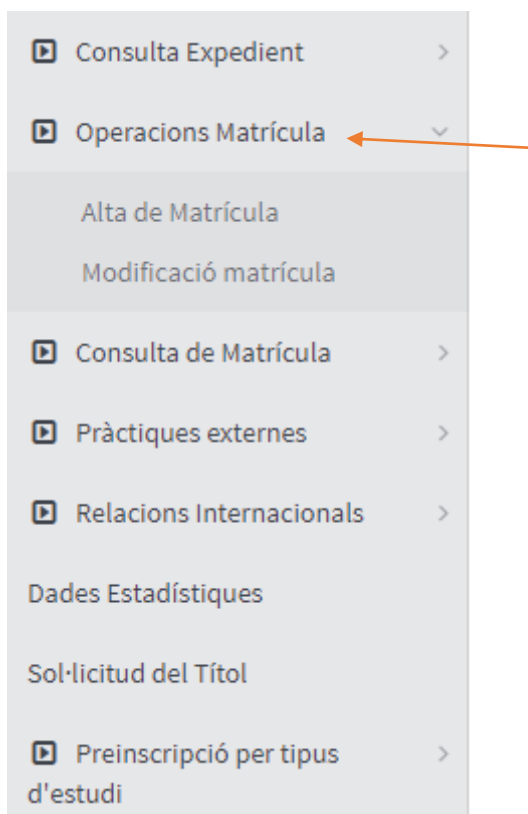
Consulta Expedient

Operacions Matrícula

Alta de Matrícula

Modificació matrícula

Consulta de Matrícula

Pràctiques externes

Relacions Internacionals

Dades Estadístiques

Sol·licitud del Títol

Preinscripció per tipus d'estudi